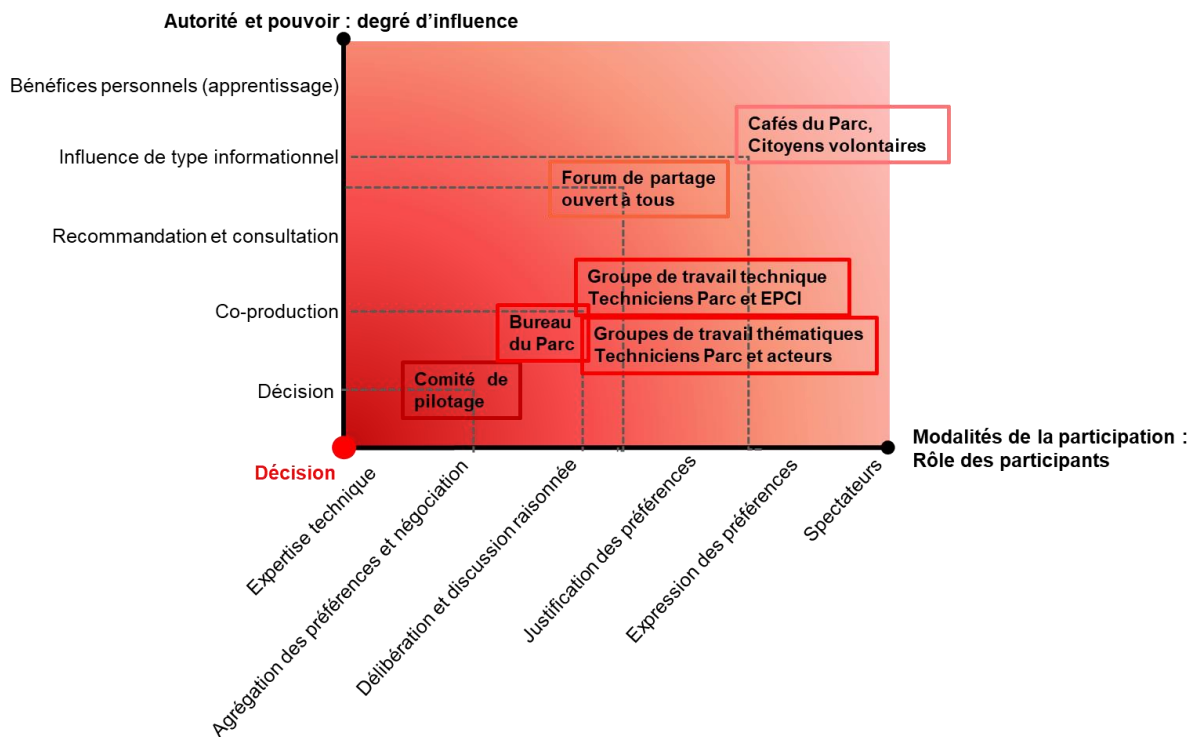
Autorité et pouvoir : degré d'influence

Bénéfices personnels (apprentissage)

Influence de type informationnel

Recommandation et consultation

Co-production

Décision

Cafés du Parc, Citoyens volontaires

Forum de partage ouvert à tous

Groupe de travail technique Techniciens Parc et EPCI

Bureau du Parc

Groupes de travail thématiques Techniciens Parc et acteurs

Comité de pilotage

Modalités de la participation : Rôle des participants

Décision

Expertise technique

Agrégation des préférences et négociation

Délibération et discussion raisonnée

Justification des préférences

Expression des préférences

Spectateurs